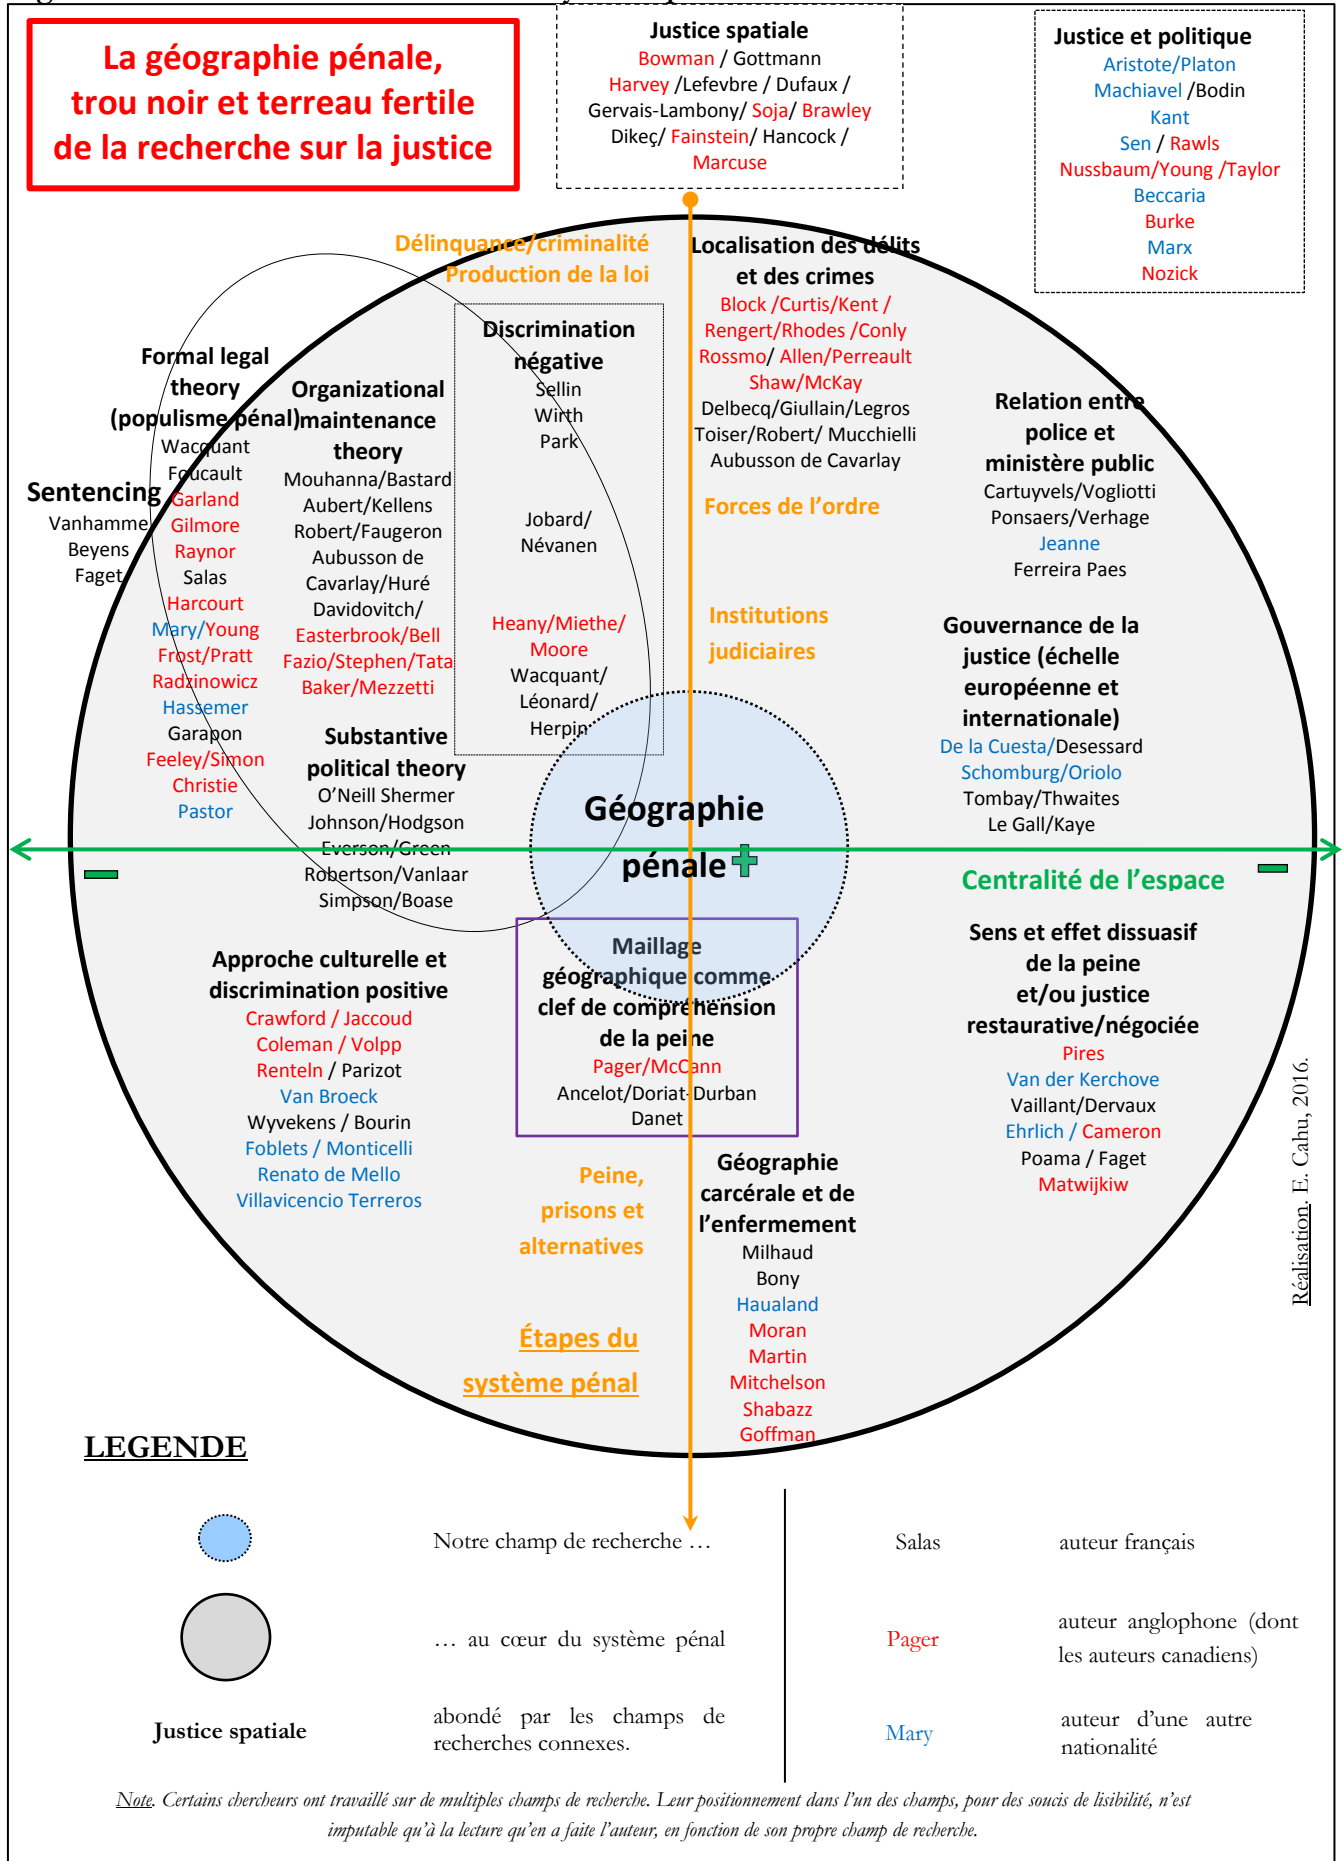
La géographie pénale, trou noir et terreau fertile de la recherche sur la justice

Justice spatiale
Bowman / Gottmann
Harvey /Lefevbre / Dufaux /
Gervais-Lambony/ Soja/ Brawley
Dikeç/ Fainstein/ Hancock /
Marcuse

Justice et politique
Aristote/Platon
Machiavel /Bodin
Kant
Sen / Rawls
Nussbaum/Young /Taylor
Beccaria
Burke
Marx
Nozick

Délinquance/criminalité
Production de la loi

Localisation des délits et des crimes
Block /Curtis/Kent /
Rengert/Rhodes /Conly
Rossmo/ Allen/Perreault
Shaw/McKay
Delbecq/Giullain/Legros
Toiser/Robert/ Mucchielli
Aubusson de Cavarlay

Forces de l'ordre

Institutions judiciaires

Discrimination négative
Sellin
Wirth
Park

Jobard/
Névanen

Heany/Miethe/
Moore
Wacquant/
Léonard/
Herpin

Formal legal theory (populisme pénal)
Wacquant
Foucault
Garland
Gilmore
Raynor
Salas
Harcourt
Mary/Young
Frost/Pratt
Radzinowicz
Hassemer
Garapon
Feeley/Simon
Christie
Pastor

Sentencing
Vanhamme
Beyens
Faget

Organizational maintenance theory
Mouhanna/Bastard
Aubert/Kellens
Robert/Faugeron
Aubusson de Cavarlay/Huré
Davidovitch/
Easterbrook/Bell
Fazio/Stephen/Tata
Baker/Mezzetti

Substantive political theory
O'Neill Shermer
Johnson/Hodgson
Everson/Green
Robertson/Vanlaar
Simpson/Boase

Relation entre police et ministère public
Cartuyvels/Vogliotti
Ponsaers/Verhage
Jeanne
Ferreira Paes

Gouvernance de la justice (échelle européenne et internationale)
De la Cuesta/Desessard
Schomburg/Oriolo
Tombay/Thwaites
Le Gall/Kaye

Géographie pénale +

−

−

Centralité de l'espace

Approche culturelle et discrimination positive
Crawford / Jaccoud
Coleman / Volpp
Renteln / Parizot
Van Broeck
Wyvekens / Bourin
Foblets / Monticelli
Renato de Mello
Villavicencio Terreros

Maillage géographique comme clef de compréhension de la peine
Pager/McCann
Ancelot/Doriat-Durban
Danet

Sens et effet dissuasif de la peine et/ou justice restaurative/négociée
Pires
Van der Kerchove
Vaillant/Dervaux
Ehrlich / Cameron
Poama / Faget
Matwijkiw

Peine, prisons et alternatives

Géographie carcérale et de l'enfermement
Milhaud
Bony
Haualand
Moran
Martin
Mitchelson
Shabazz
Goffman

Étapes du système pénal

Réalisation. E. Cahu, 2016.

LEGENDE

Notre champ de recherche …

… au cœur du système pénal

Justice spatiale

abondé par les champs de recherches connexes.

Salas | auteur français

Pager | auteur anglophone (dont les auteurs canadiens)

Mary | auteur d'une autre nationalité

Note. Certains chercheurs ont travaillé sur de multiples champs de recherche. Leur positionnement dans l'un des champs, pour des soucis de lisibilité, n'est imputable qu'à la lecture qu'en a faite l'auteur, en fonction de son propre champ de recherche.